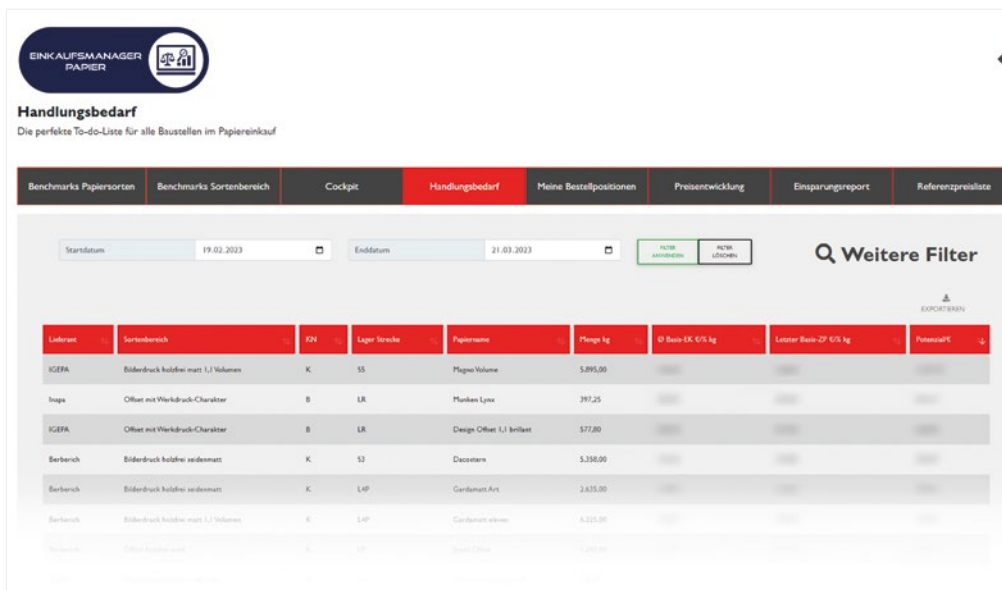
EINKAUFSMANAGER PAPIER

Handlungsbedarf
Die perfekte To-do-Liste für alle Baustellen im Papiereinkauf

Benchmarks Papiersorten | Benchmarks Sortenbereich | Cockpit | Handlungsbedarf | Meine Bestellpositionen | Preisentwicklung | Einsparungsreport | Referenzpreisliste

Startdatum 19.02.2023
Enddatum 21.03.2023
FILTER ANWENDEN
FILTER LÖSCHEN
Weitere Filter
EXPORTIEREN

| Lieferant | Sortenbereich | KN | Lager Strecke | Papiername | Menge kg | Ø Basis-EK €/% kg | Letzter Basis-ZP €/% kg | Potenzial€ |
|---|---|---|---|---|---|---|---|---|
| IGEPA | Bilderdruck holzfrei matt 1,1 Volumen | K | SS | Magno Volume | 5.895,00 | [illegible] | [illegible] | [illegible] |
| Inapa | Offset mit Werkdruck-Charakter | B | LR | Munken Lynx | 397,25 | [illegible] | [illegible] | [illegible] |
| IGEPA | Offset mit Werkdruck-Charakter | B | LR | Design Offset 1,1 brillant | 577,80 | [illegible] | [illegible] | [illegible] |
| Berberich | Bilderdruck holzfrei seidenmatt | K | S3 | Docostern | 5.350,00 | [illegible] | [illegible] | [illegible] |
| Berberich | Bilderdruck holzfrei seidenmatt | K | L4P | Gardamatt Art | 2.635,00 | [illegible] | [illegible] | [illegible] |
| Berberich | Bilderdruck holzfrei matt 1,1 Volumen | K | L4P | Gardamatt elevier | 6.225,00 | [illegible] | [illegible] | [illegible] |
| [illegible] | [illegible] | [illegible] | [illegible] | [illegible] | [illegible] | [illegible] | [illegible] | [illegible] |